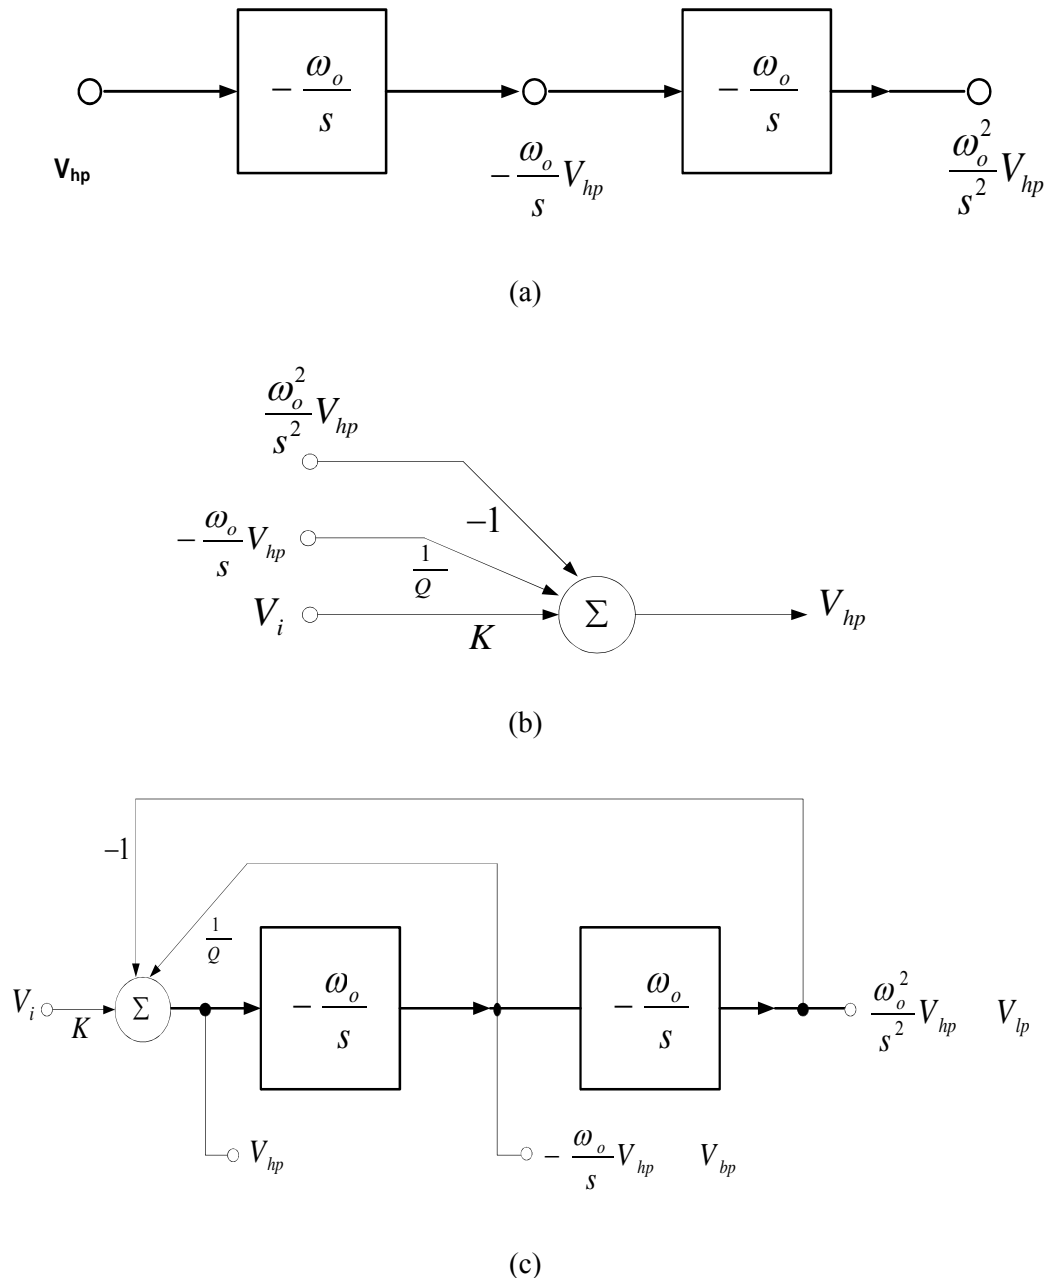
$-\frac{\omega_o}{s}$

$-\frac{\omega_o}{s}$

V$_{hp}$

$-\frac{\omega_o}{s}V_{hp}$

$\frac{\omega_o^2}{s^2}V_{hp}$

(a)

$\frac{\omega_o^2}{s^2}V_{hp}$

$-1$

$-\frac{\omega_o}{s}V_{hp}$

$\frac{1}{Q}$

$V_i$

$\Sigma$

$V_{hp}$

$K$

(b)

$-1$

$\frac{1}{Q}$

$V_i$

$K$

$\Sigma$

$-\frac{\omega_o}{s}$

$-\frac{\omega_o}{s}$

$\frac{\omega_o^2}{s^2}V_{hp}$ $V_{lp}$

$V_{hp}$

$-\frac{\omega_o}{s}V_{hp}$ $V_{bp}$

(c)